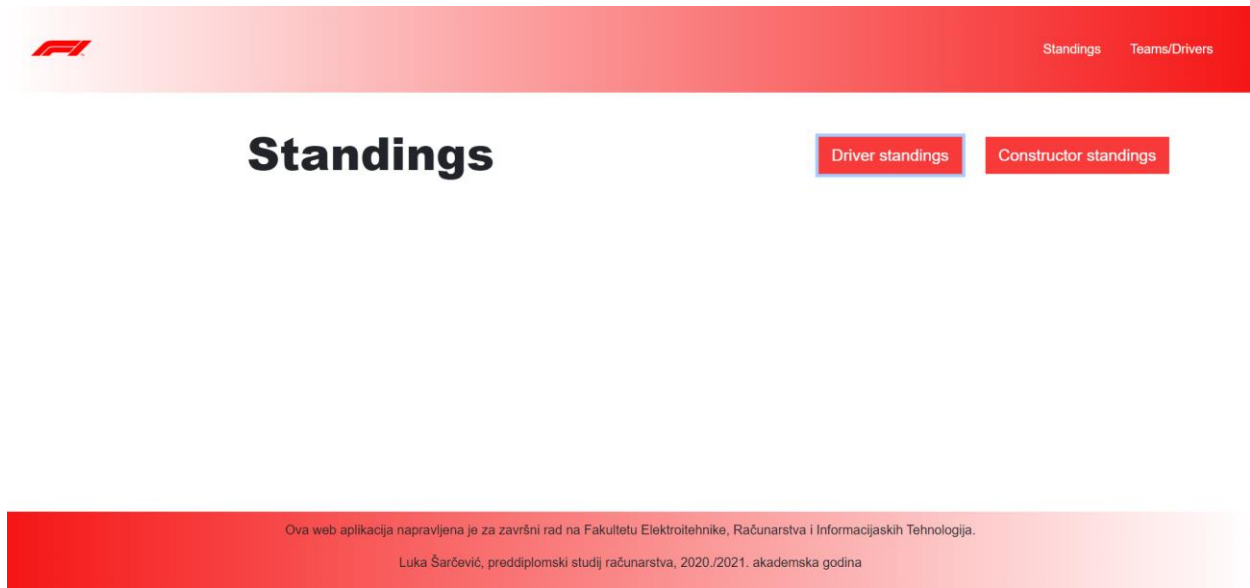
Standings Teams/Drivers

Standings

Driver standings

Constructor standings

Ova web aplikacija napravljena je za završni rad na Fakultetu Elektroitehnike, Računarstva i Informacijaskih Tehnologija.

Luka Šarčević, preddiplomski studij računarstva, 2020./2021. akademska godina